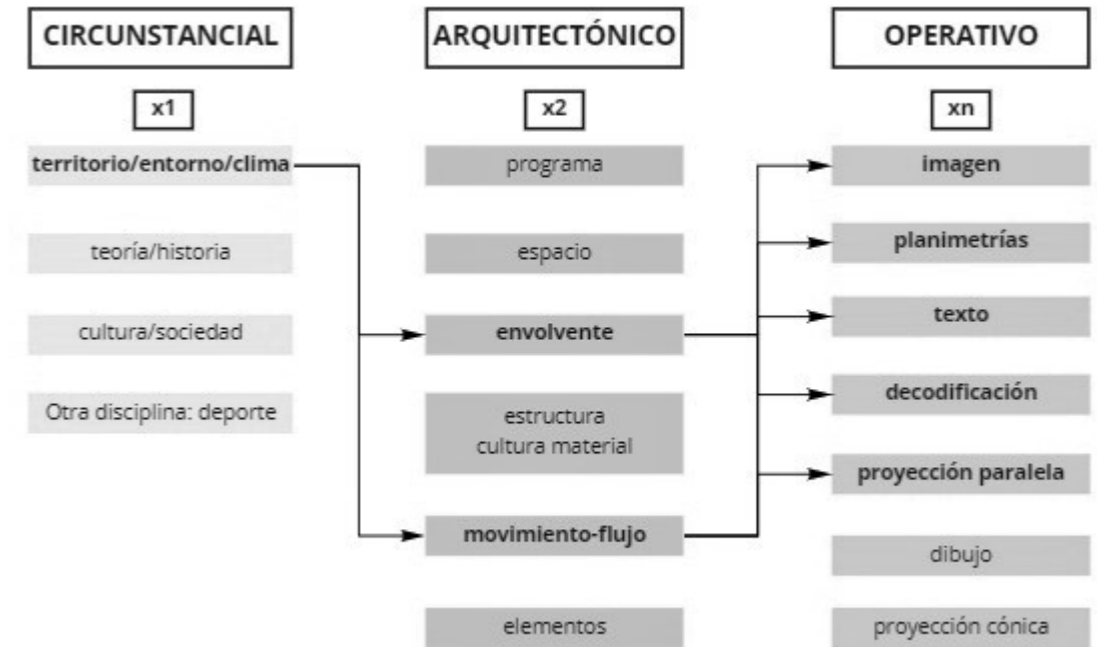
CIRCUNSTANCIAL

x1

territorio/entorno/clima

teoría/historia

cultura/sociedad

Otra disciplina: deporte

ARQUITECTÓNICO

x2

programa

espacio

envolvente

estructura cultura material

movimiento-flujo

elementos

OPERATIVO

xn

imagen

planimetrías

texto

decodificación

proyección paralela

dibujo

proyección cónica